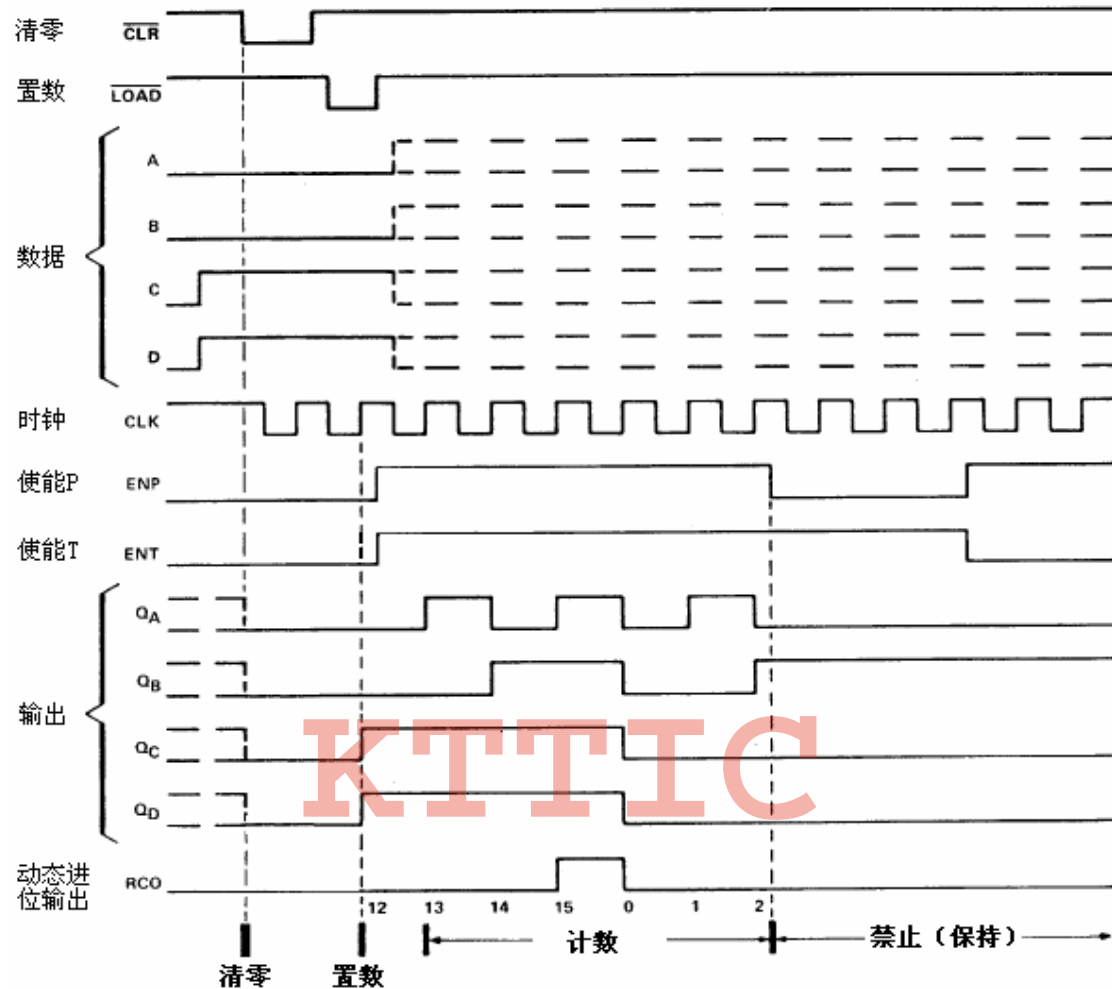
清零 $\overline{CLR}$

置数 $\overline{LOAD}$

数据

A

B

C

D

时钟 CLK

使能P ENP

使能T ENT

输出

$Q_A$

$Q_B$

$Q_C$

$Q_D$

动态进位输出 RCO

12 13 14 15 0 1 2

计数

禁止（保持）

清零

置数

KTTIC